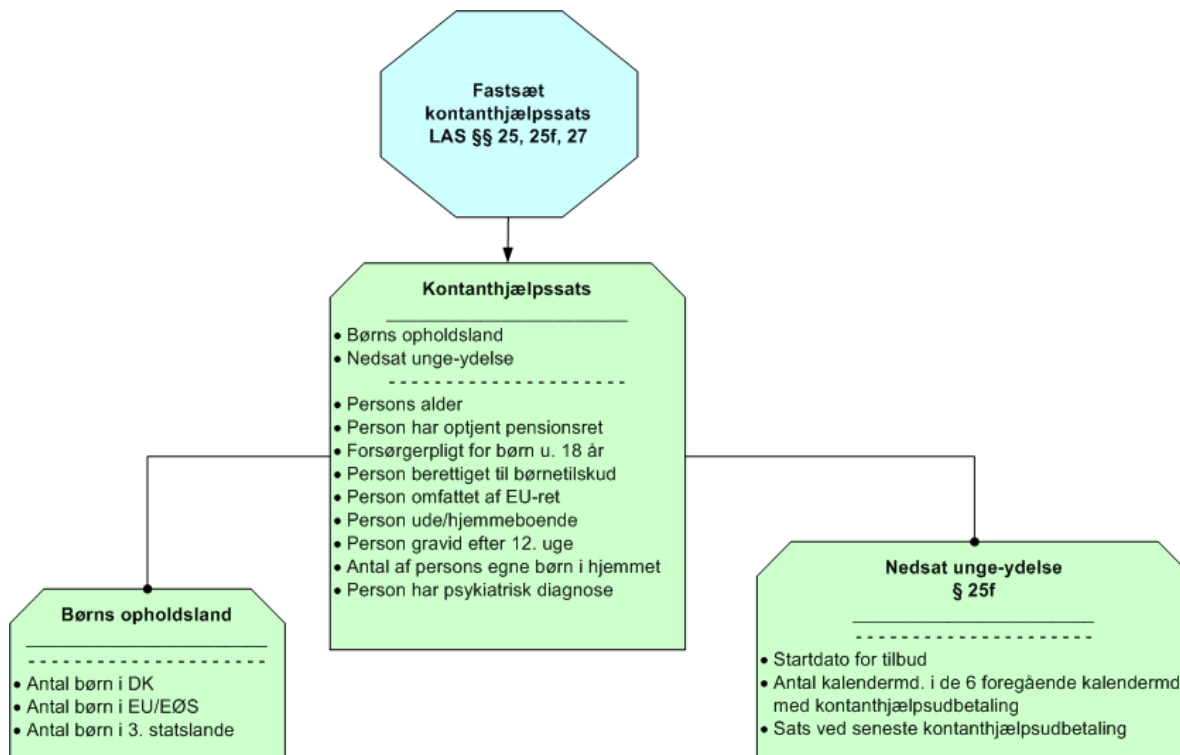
Fastsæt kontanthjælpssats LAS §§ 25, 25f, 27

Kontanthjælpssats

• Børns opholdsland
• Nedsat unge-ydelse

• Persons alder
• Person har optjent pensionsret
• Forsørgerpligt for børn u. 18 år
• Person berettiget til børnetilskud
• Person omfattet af EU-ret
• Person ude/hjemmeboende
• Person gravid efter 12. uge
• Antal af persons egne børn i hjemmet
• Person har psykiatrisk diagnose

Børns opholdsland

• Antal børn i DK
• Antal børn i EU/EØS
• Antal børn i 3. statslande

Nedsat unge-ydelse § 25f

• Startdato for tilbud
• Antal kalendermd. i de 6 foregående kalendermd med kontanthjælpsudbetaling
• Sats ved seneste kontanthjælpsudbetaling